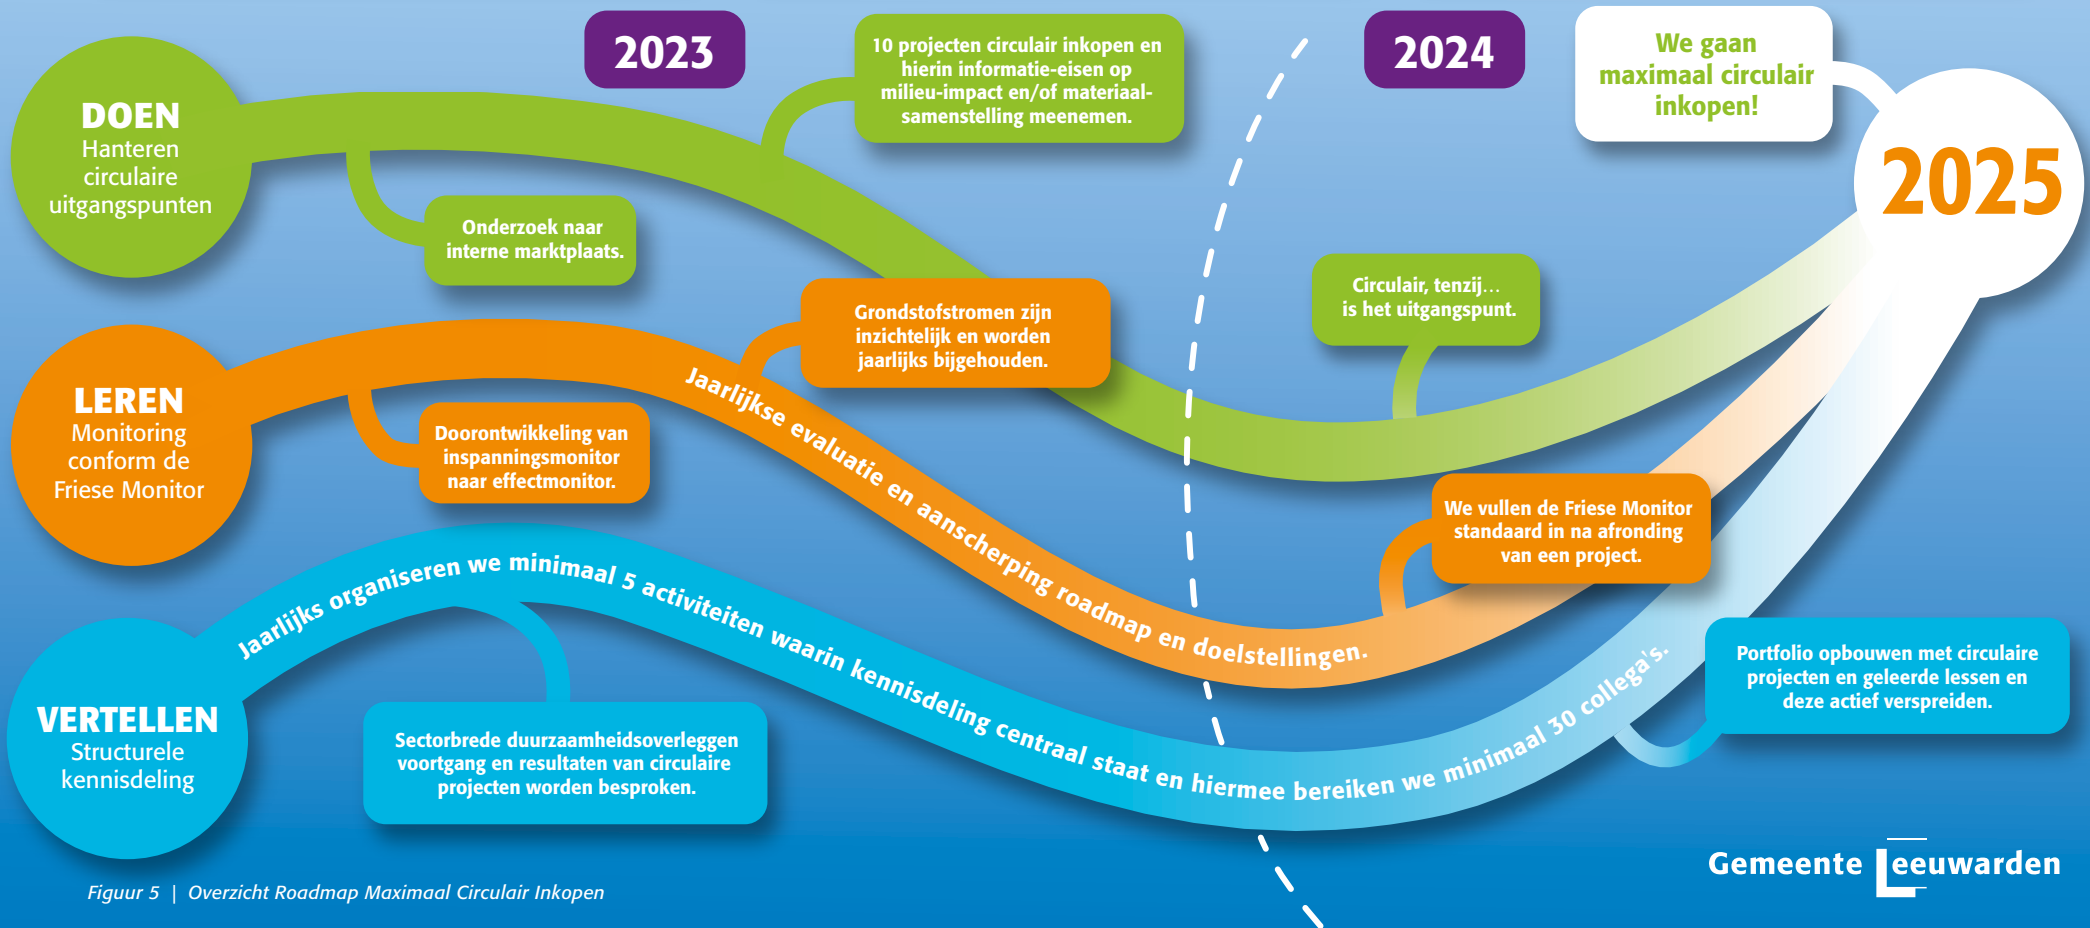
DOEN
Hanteren circulaire uitgangspunten

2023

10 projecten circulair inkopen en hierin informatie-eisen op milieu-impact en/of materiaalsamenstelling meenemen.

2024

We gaan maximaal circulair inkopen!

2025

Onderzoek naar interne marktplaats.

Circulair, tenzij... is het uitgangspunt.

Grondstofstromen zijn inzichtelijk en worden jaarlijks bijgehouden.

LEREN
Monitoring conform de Friese Monitor

Doorontwikkeling van inspanningsmonitor naar effectmonitor.

Jaarlijkse evaluatie en aanscherping roadmap en doelstellingen.

We vullen de Friese Monitor standaard in na afronding van een project.

Jaarlijks organiseren we minimaal 5 activiteiten waarin kennisdeling centraal staat en hiermee bereiken we minimaal 30 collega's.

Portfolio opbouwen met circulaire projecten en geleerde lessen en deze actief verspreiden.

VERTELLEN
Structurele kennisdeling

Sectorbrede duurzaamheidsoverleggen voortgang en resultaten van circulaire projecten worden besproken.

Figuur 5 | Overzicht Roadmap Maximaal Circulair Inkopen

Gemeente Leeuwarden